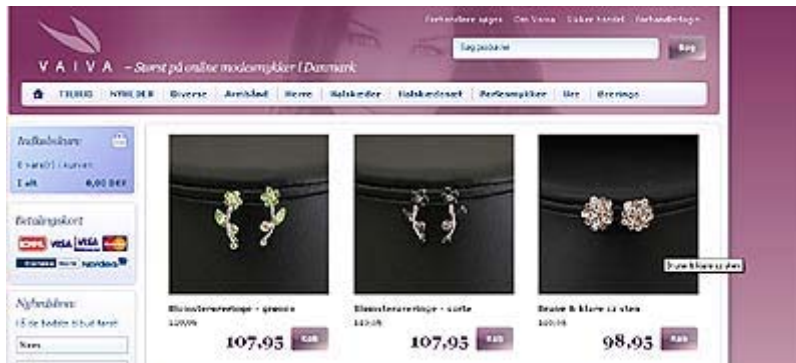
Forhandlere søges Om Vaiva Lukker handel Forhandlerlogin

V A I V A – Størst på online modesmykker i Danmark

Søg på navne Søg

TILBUD NYHEDER Diverse Armbånd Herre Halskæder Halskædesæt Perlesmykker Ure Øreringe

Indkøbskurv
0 vare(r) i kurven
I alt 0,00 DKK

Betalingskort

Nyhedsbrev
Få de bedste tilbud først

Navn

Blomsterøreringe - grønne
119,95
107,95 Køb

Blomsterøreringe - sorte
119,95
107,95 Køb

Brune & klare zi sten
109,95
98,95 Køb

Brune & klare zi sten